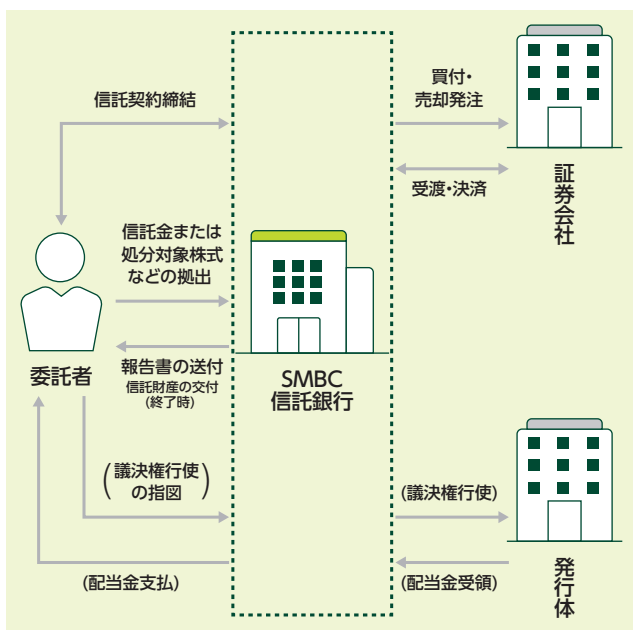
信託契約締結

信託金または
処分対象株式
などの拠出

報告書の送付
信託財産の交付
(終了時)

委託者

(議決権行使
の指図)

(配当金支払)

SMBC
信託銀行

買付・
売却発注

受渡・決済

証券会社

(議決権行使)

(配当金受領)

発行体